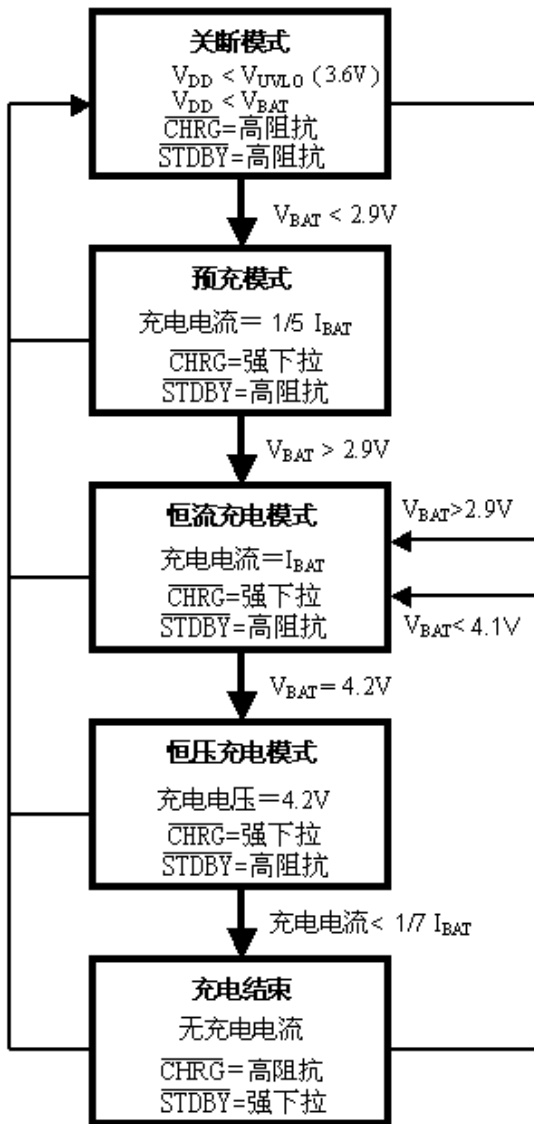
关断模式
$V_{DD} < V_{UVLO}$（3.6V）
$V_{DD} < V_{BAT}$
$\overline{CHRG}$=高阻抗
$\overline{STDBY}$=高阻抗

$V_{BAT} < 2.9V$

预充模式
充电电流＝ 1/5 $I_{BAT}$
$\overline{CHRG}$=强下拉
$\overline{STDBY}$=高阻抗

$V_{BAT} > 2.9V$

恒流充电模式
充电电流＝$I_{BAT}$
$\overline{CHRG}$=强下拉
$\overline{STDBY}$=高阻抗

$V_{BAT}$>2.9V
$V_{BAT}$< 4.1V

$V_{BAT}$= 4.2V

恒压充电模式
充电电压＝4.2V
$\overline{CHRG}$=强下拉
$\overline{STDBY}$=高阻抗

充电电流< 1/7 $I_{BAT}$

充电结束
无充电电流
$\overline{CHRG}$= 高阻抗
$\overline{STDBY}$=强下拉